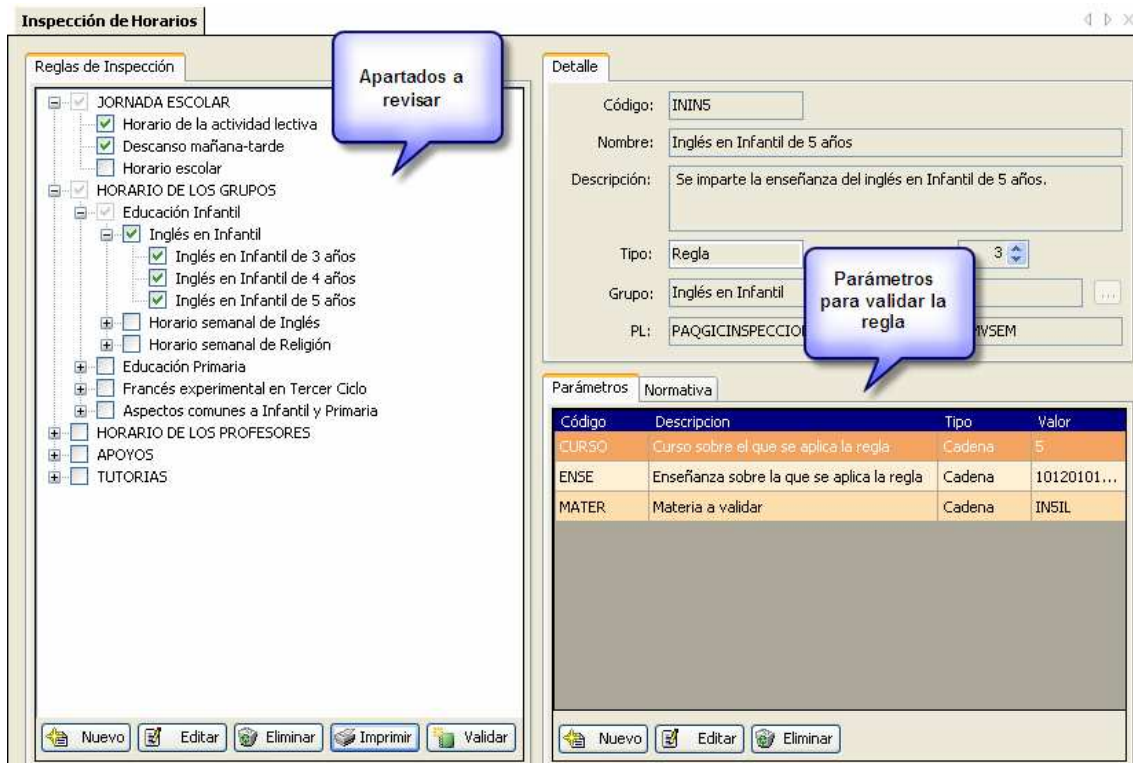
Inspección de Horarios

Reglas de Inspección

Apartados a revisar

JORNADA ESCOLAR
Horario de la actividad lectiva
Descanso mañana-tarde
Horario escolar
HORARIO DE LOS GRUPOS
Educación Infantil
Inglés en Infantil
Inglés en Infantil de 3 años
Inglés en Infantil de 4 años
Inglés en Infantil de 5 años
Horario semanal de Inglés
Horario semanal de Religión
Educación Primaria
Francés experimental en Tercer Ciclo
Aspectos comunes a Infantil y Primaria
HORARIO DE LOS PROFESORES
APOYOS
TUTORIAS

Nuevo | Editar | Eliminar | Imprimir | Validar

Detalle

Código: ININ5
Nombre: Inglés en Infantil de 5 años
Descripción: Se imparte la enseñanza del inglés en Infantil de 5 años.
Tipo: Regla 3
Grupo: Inglés en Infantil
PL: PAQGICINSPECCIO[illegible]VSEM

Parámetros para validar la regla

Parámetros | Normativa

| Código | Descripcion | Tipo | Valor |
|---|---|---|---|
| CURSO | Curso sobre el que se aplica la regla | Cadena | 5 |
| ENSE | Enseñanza sobre la que se aplica la regla | Cadena | 10120101... |
| MATER | Materia a validar | Cadena | IN5IL |

Nuevo | Editar | Eliminar